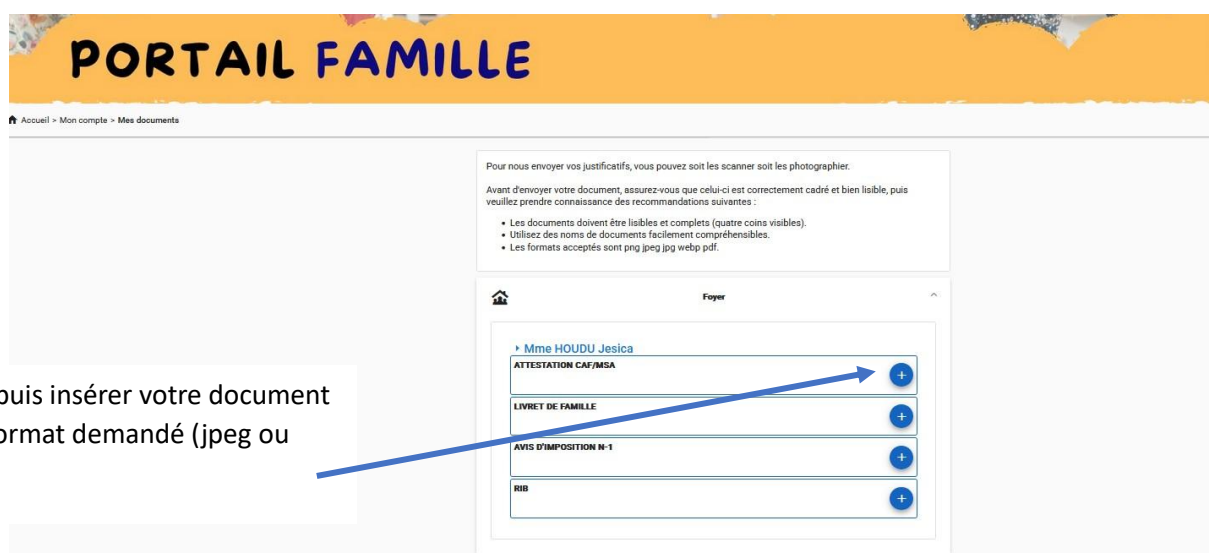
PORTAIL FAMILLE

Accueil > Mon compte > Mes documents

Pour nous envoyer vos justificatifs, vous pouvez soit les scanner soit les photographier.

Avant d'envoyer votre document, assurez-vous que celui-ci est correctement cadré et bien lisible, puis veuillez prendre connaissance des recommandations suivantes :

- Les documents doivent être lisibles et complets (quatre coins visibles).
- Utilisez des noms de documents facilement compréhensibles.
- Les formats acceptés sont png jpeg jpg webp pdf.

Foyer

Mme HOUDU Jesica

ATTESTATION CAF/MSA

LIVRET DE FAMILLE

AVIS D'IMPOSITION N-1

RIB

puis insérer votre document
ormat demandé (jpeg ou